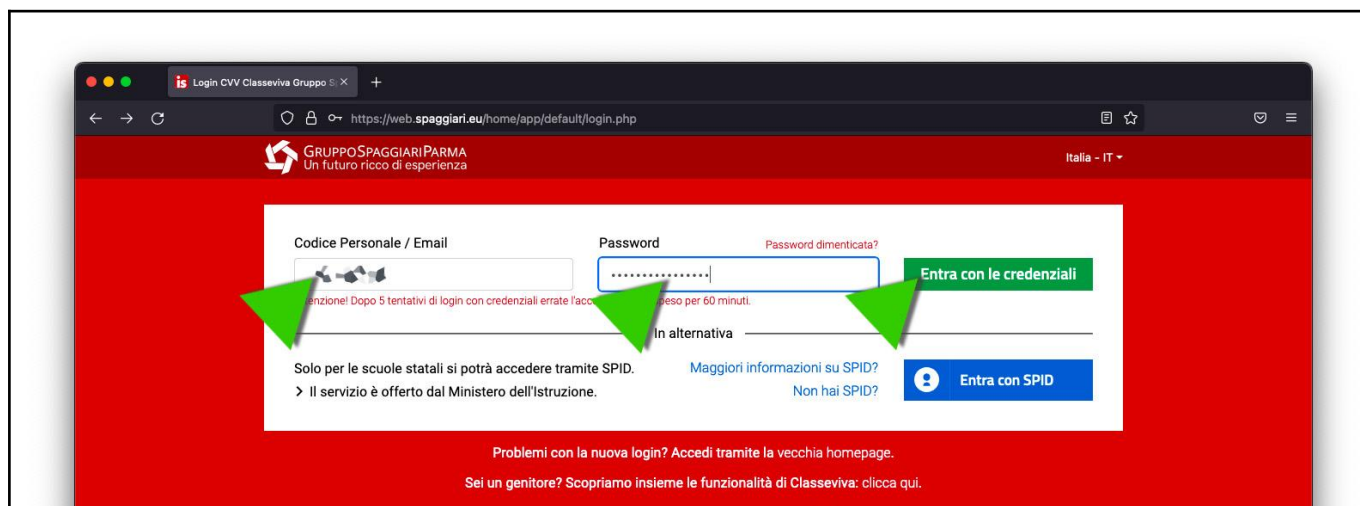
Login CVV Classeviva Gruppo S ×

https://web.spaggiari.eu/home/app/default/login.php

GRUPPOSPAGGIARIPARMA
Un futuro ricco di esperienza

Italia - IT

Codice Personale / Email

Password

Password dimenticata?

••••••••••••••••

Entra con le credenziali

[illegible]nzione! Dopo 5 tentativi di login con credenziali errate l'acc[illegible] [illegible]eso per 60 minuti.

In alternativa

Solo per le scuole statali si potrà accedere tramite SPID.

> Il servizio è offerto dal Ministero dell'Istruzione.

Maggiori informazioni su SPID?

Non hai SPID?

Entra con SPID

Problemi con la nuova login? Accedi tramite la vecchia homepage.

Sei un genitore? Scopriamo insieme le funzionalità di Classeviva: clicca qui.